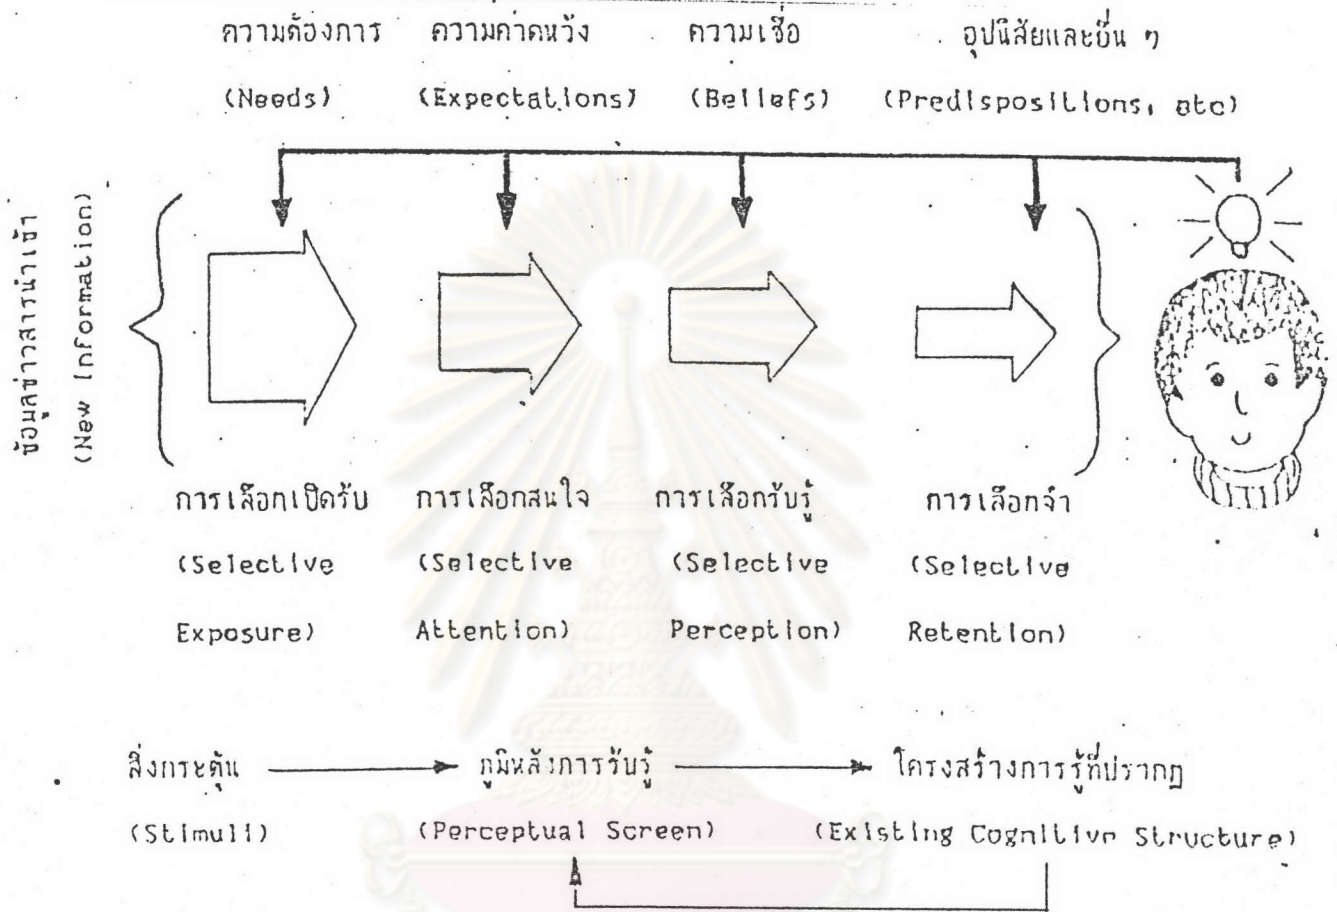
ความต้องการ ความคาดหวัง ความเชื่อ อุปนิสัยและอื่น ๆ

(Needs) (Expectations) (Beliefs) (Predispositions, etc)

ข้อมูลข่าวสารนำเข้า (New Information)

การเลือกเปิดรับ (Selective Exposure)

การเลือกสนใจ (Selective Attention)

การเลือกรับรู้ (Selective Perception)

การเลือกจำ (Selective Retention)

สิ่งกระตุ้น (Stimuli) → ภูมิหลังการรับรู้ (Perceptual Screen) → โครงสร้างการรู้ที่ปรากฏ (Existing Cognitive Structure)